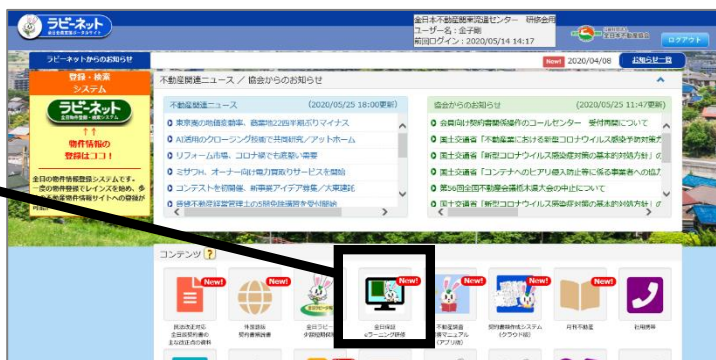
ラビーネット

全日本不動産関連流通センター 研修会員
ユーザー名：金子剛
前回ログイン：2020/05/14 14:17

ログアウト

ラビーネットからのお知らせ

New! 2020/04/08 お知らせ一覧

登録・検索システム

ラビーネット

物件情報の登録はココ！

全日の物件情報登録システムです。一度の物件登録でレインズを始め、多くの不動産情報サイトへの登録が可能

不動産関連ニュース／協会からのお知らせ

不動産関連ニュース (2020/05/25 18:00更新)

東京都の物件成約率、首都圏は2四半期ぶりマイナス
AI活用のクローリング技術で共同研究／アットホーム
リフォーム市場、コロナ禍でも底堅い需要
ミサワH、オーナー向け電力買取りサービスを開始
コンテストを初開催、新事業アイデア募集／大東建託
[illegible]

協会からのお知らせ (2020/05/25 11:47更新)

会員向け契約書関係条件のコールセンター 受付再開について
国土交通省「不動産業における新型コロナウイルス感染予防対策ガ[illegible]
国土交通省「新型コロナウイルス感染症対策の基本的対処方針」の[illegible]
国土交通省「コンテナへのヒアリ侵入防止等に係る事業者への協力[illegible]
第56回全日不動産協会栃木県大会の中止について
国土交通省「新型コロナウイルス感染症対策の基本的対処方針」の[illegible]

コンテンツ ?

New! New! New! New!

民法改正対応 全日版契約書の主な改正点の解説
各種書式 契約書類関係
全日ラビー 夕闇図書館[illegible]
全日保証 eラーニング研修
不動産関連 業務マニュアル (アプリ版)
契約書類作成システム (クラウド版)
月刊不動産
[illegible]